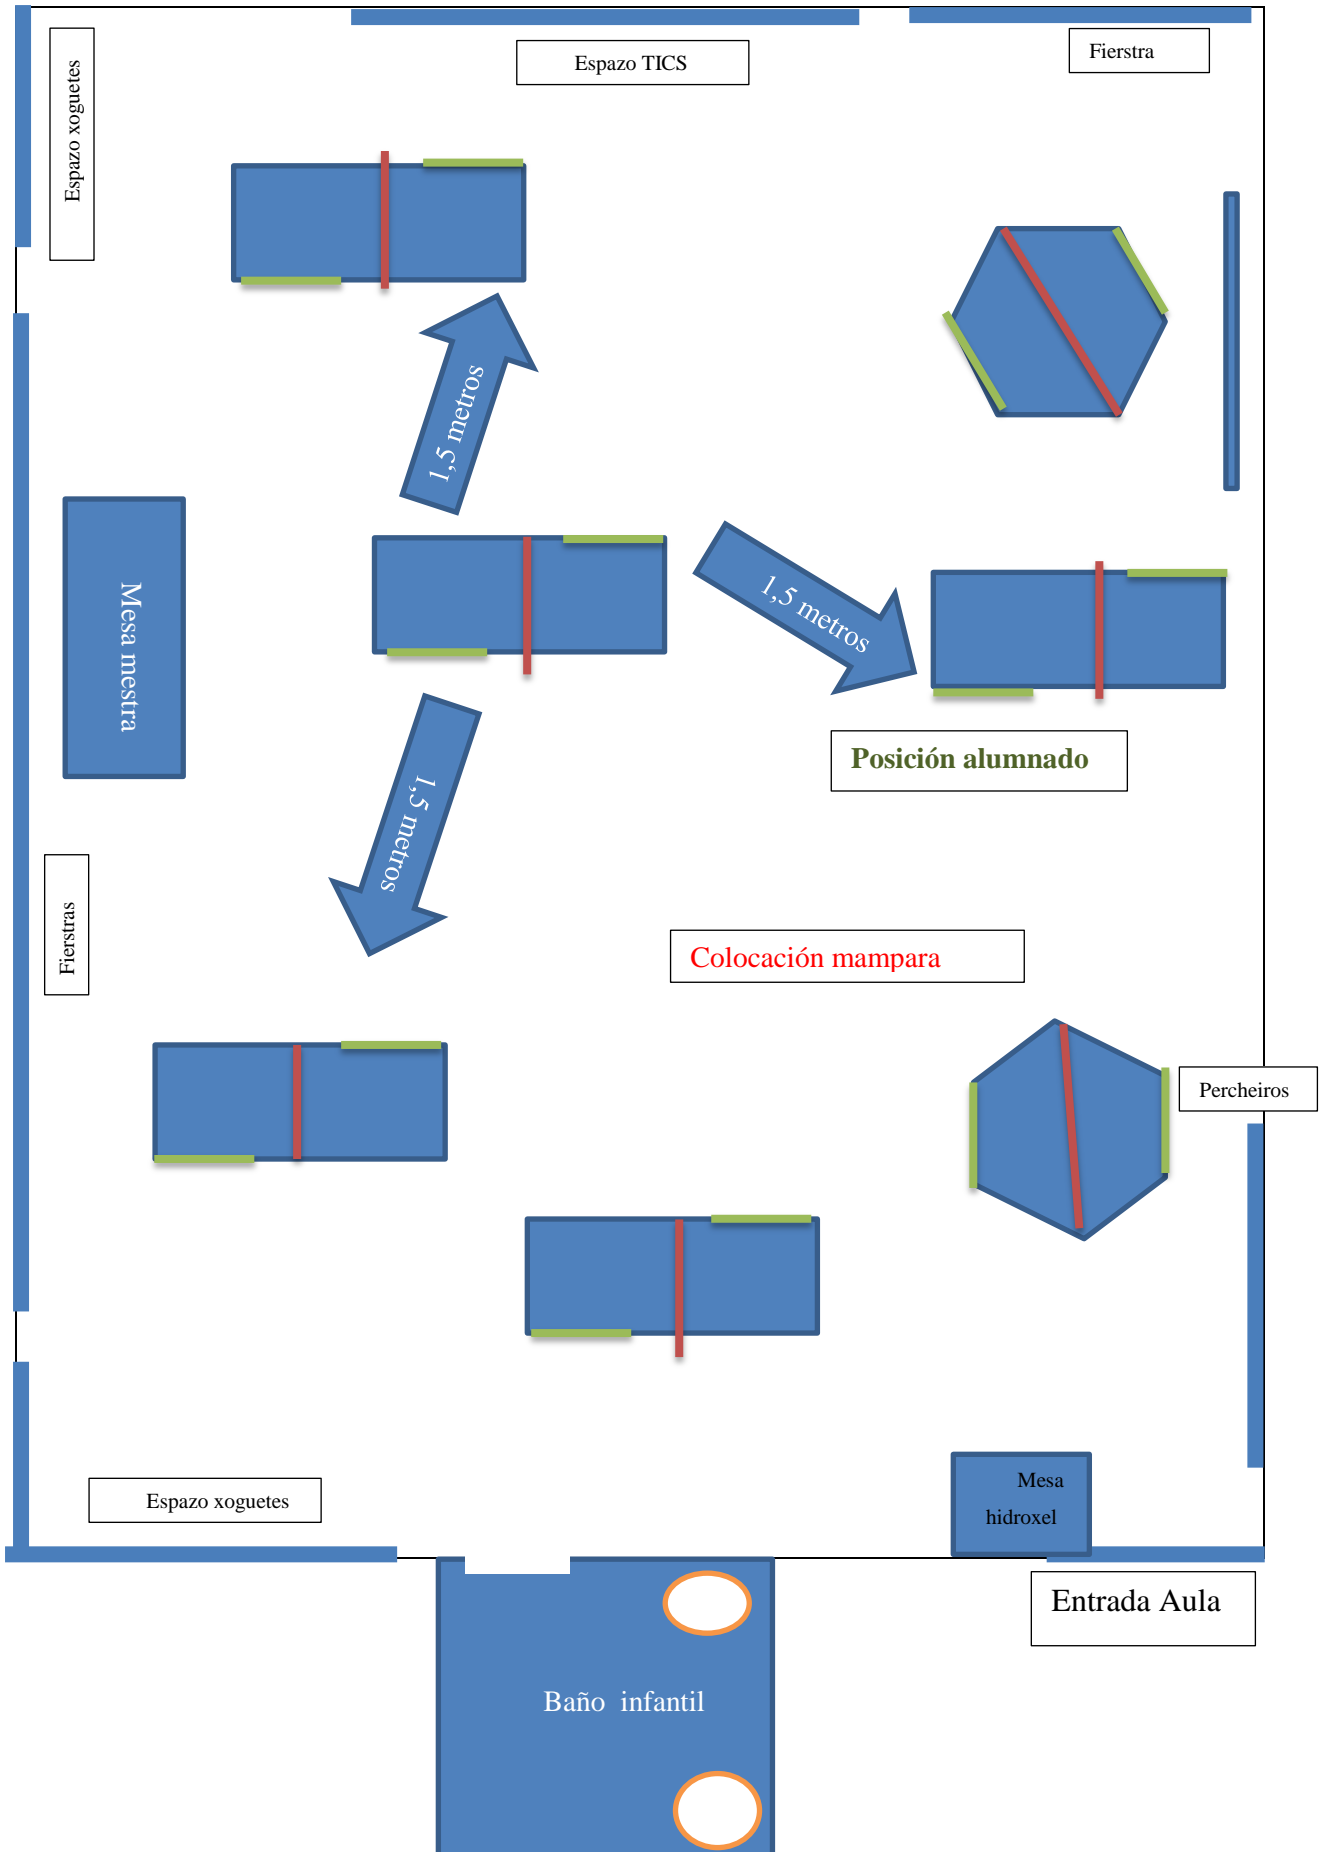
Espazo xoguetes

Espazo TICS

Fierstra

1,5 metros

Mesa mestra

1,5 metros

Posición alumnado

1,5 metros

Fierstras

Colocación mampara

Percheiros

Espazo xoguetes

Mesa hidroxel

Entrada Aula

Baño infantil